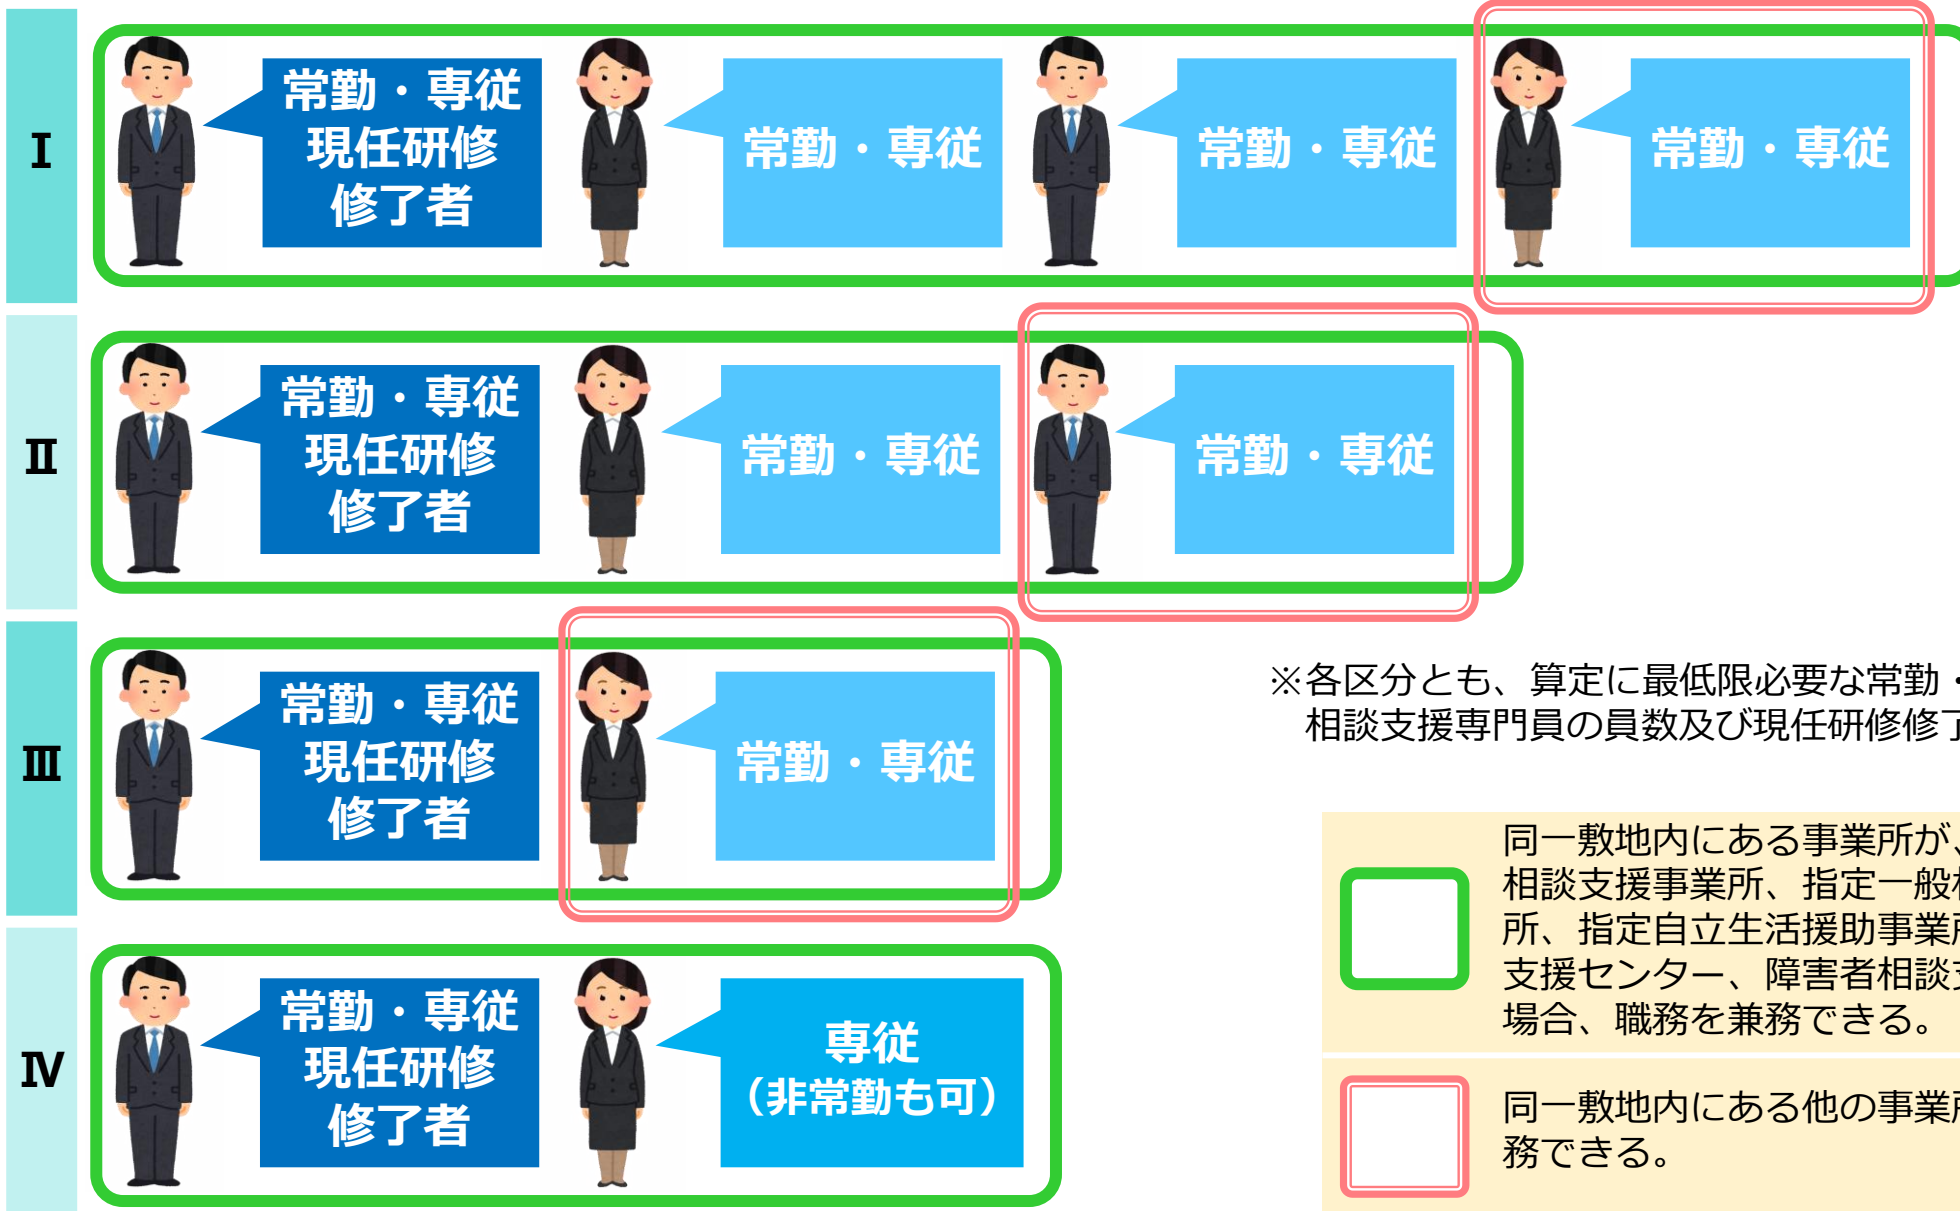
Ⅰ

常勤・専従
現任研修
修了者

常勤・専従

常勤・専従

常勤・専従

Ⅱ

常勤・専従
現任研修
修了者

常勤・専従

常勤・専従

Ⅲ

常勤・専従
現任研修
修了者

常勤・専従

Ⅳ

常勤・専従
現任研修
修了者

専従
（非常勤も可）

※各区分とも、算定に最低限必要な常勤・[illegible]
相談支援専門員の員数及び現任研修修了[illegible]

同一敷地内にある事業所が、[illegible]
相談支援事業所、指定一般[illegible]
所、指定自立生活援助事業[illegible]
支援センター、障害者相談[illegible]
場合、職務を兼務できる。

同一敷地内にある他の事業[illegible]
務できる。